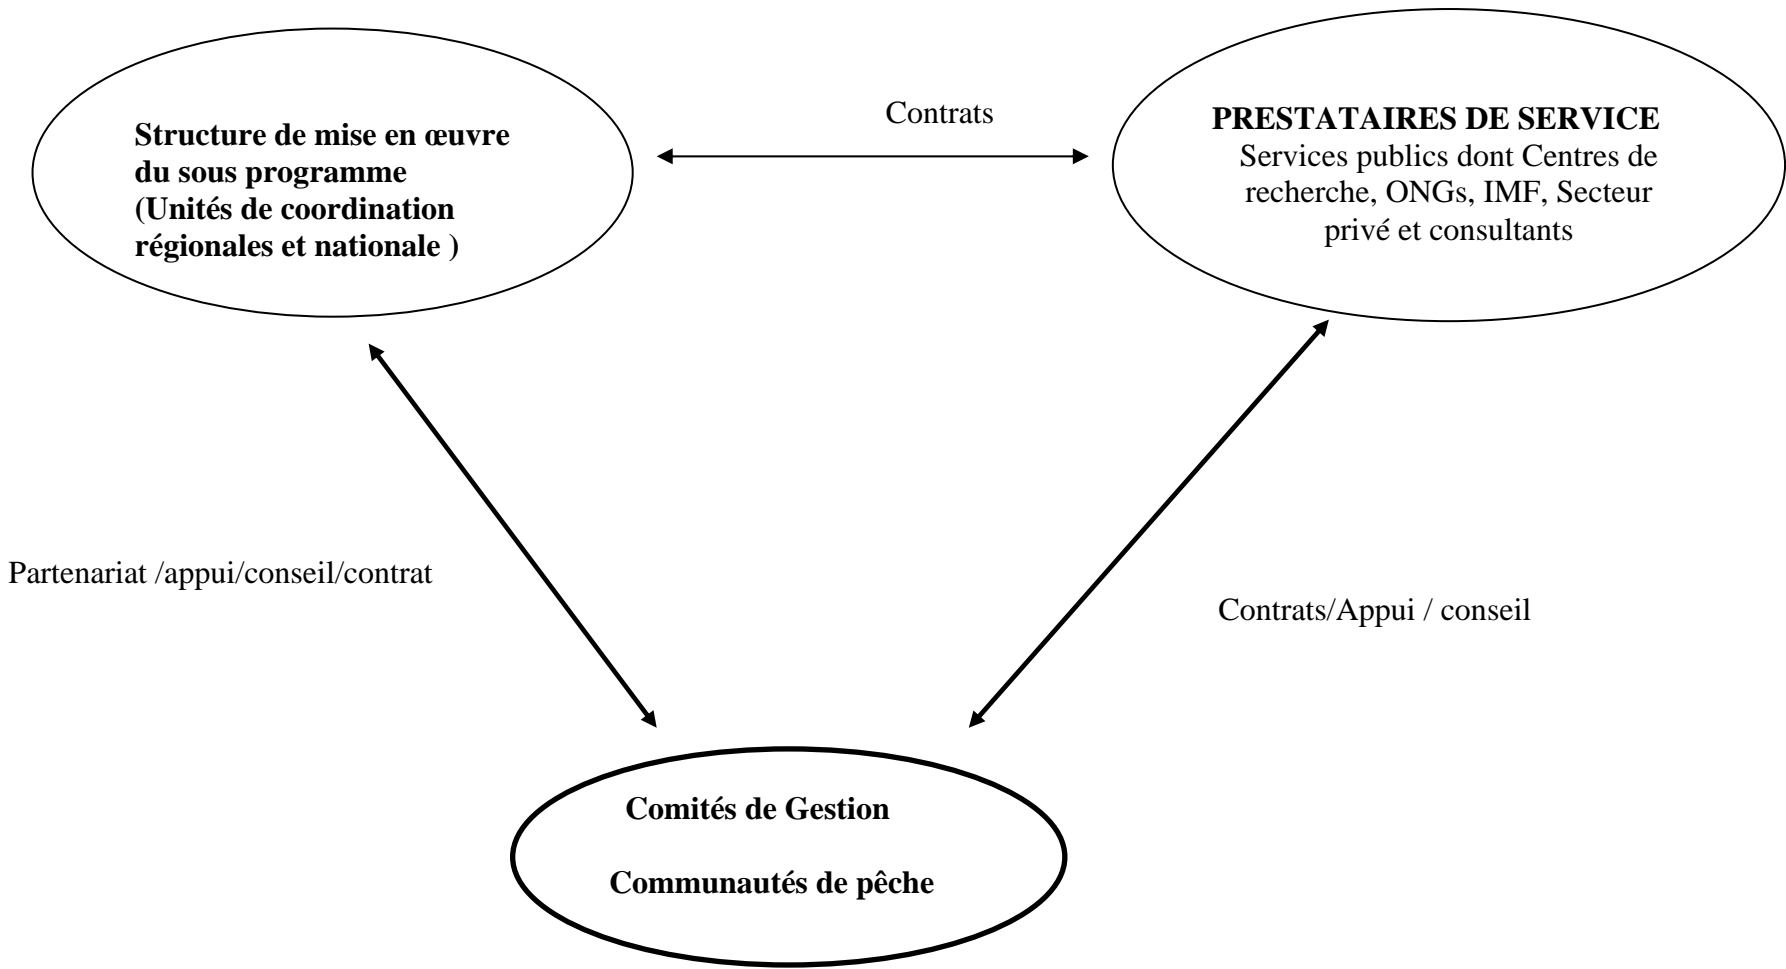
Structure de mise en œuvre du sous programme (Unités de coordination régionales et nationale )

Contrats

PRESTATAIRES DE SERVICE
Services publics dont Centres de recherche, ONGs, IMF, Secteur privé et consultants

Partenariat /appui/conseil/contrat

Contrats/Appui / conseil

Comités de Gestion

Communautés de pêche